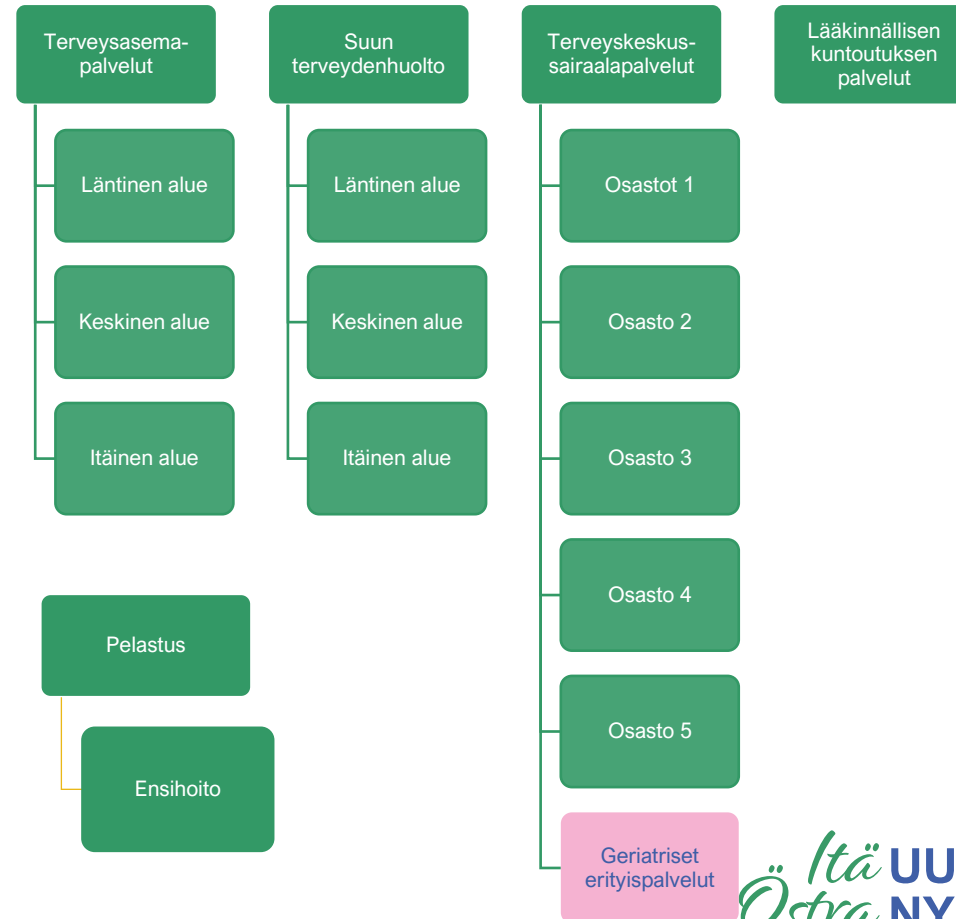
Terveysasemapalvelut

Läntinen alue

Keskinen alue

Itäinen alue

Suun terveydenhuolto

Läntinen alue

Keskinen alue

Itäinen alue

Terveyskeskussairaalapalvelut

Osastot 1

Osasto 2

Osasto 3

Osasto 4

Osasto 5

Geriatriset erityispalvelut

Lääkinnällisen kuntoutuksen palvelut

Pelastus

Ensihoito

Itä UU
Östra NY